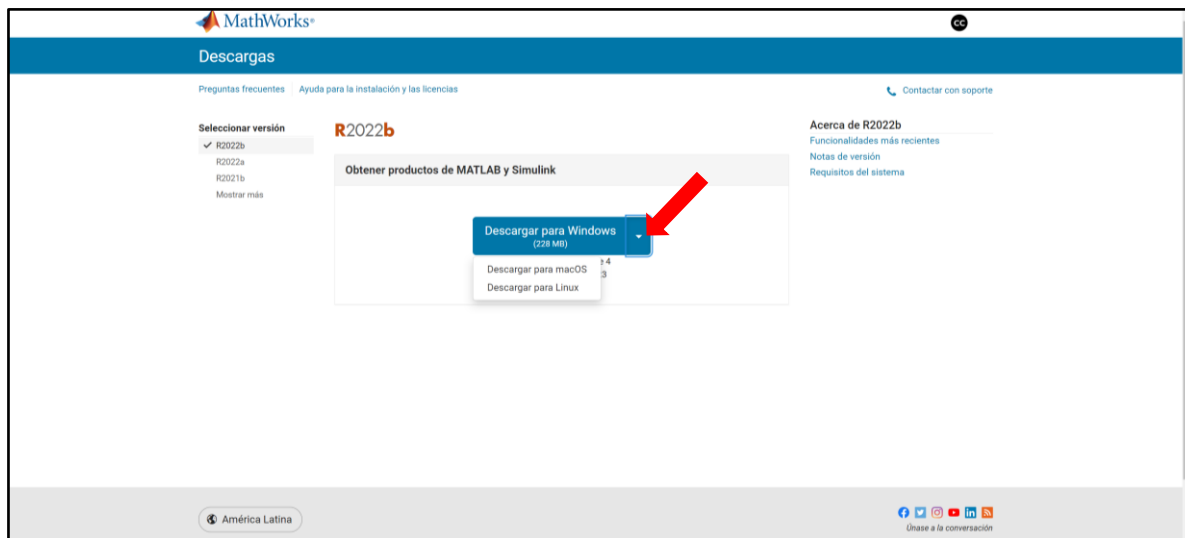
MathWorks®

CC

Descargas

Preguntas frecuentes | Ayuda para la instalación y las licencias

Contactar con soporte

Seleccionar versión
✓ R2022b
R2022a
R2021b
Mostrar más

R2022b

Obtener productos de MATLAB y Simulink

Descargar para Windows
(228 MB)

Descargar para macOS
Descargar para Linux

e 4
3

Acerca de R2022b
Funcionalidades más recientes
Notas de versión
Requisitos del sistema

América Latina

Únase a la conversación